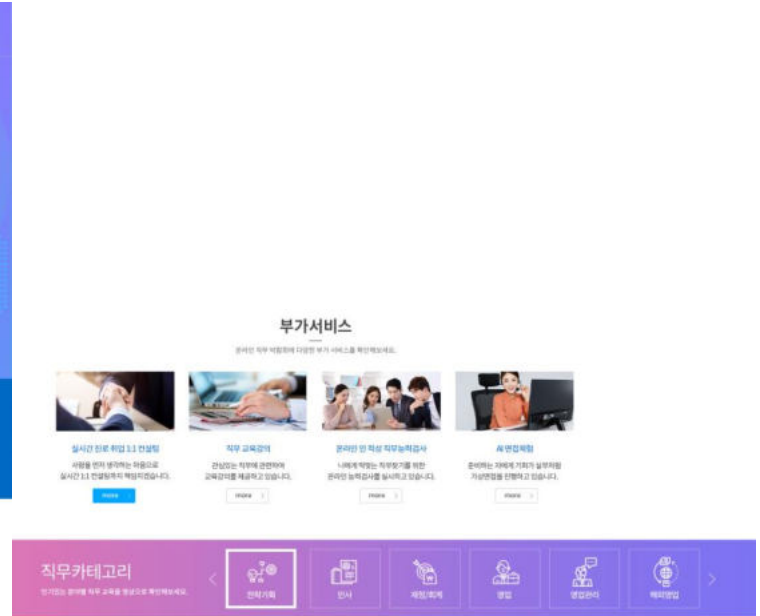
부가서비스

온라인 직무 박람회에 다양한 부가 서비스를 확인해보세요.

실시간 진로 취업 1:1 컨설팅

사람을 먼저 생각하는 마음으로 실시간 1:1 컨설팅까지 책임지겠습니다.

more

직무 교육강의

관심있는 직무에 관련하여 교육강의를 제공하고 있습니다.

more

온라인 인 적성 직무능력검사

나에게 적합는 직무찾기를 위한 온라인 능력검사를 실시하고 있습니다.

more

AI 면접체험

준비하는 자에게 기회가 실무처럼 가상면접을 진행하고 있습니다.

more

직무카테고리

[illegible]

전략기획

인사

재정/회계

영업

영업관리

해외영업